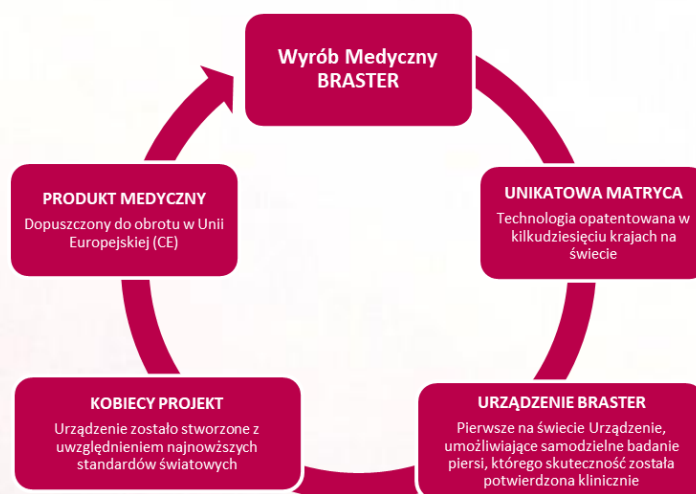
Wyrób Medyczny BRASTER

UNIKATOWA MATRYCA
Technologia opatentowana w kilkudziesięciu krajach na świecie

URZĄDZENIE BRASTER
Pierwsze na świecie Urządzenie, umożliwiające samodzielne badanie piersi, którego skuteczność została potwierdzona klinicznie

KOBIECY PROJEKT
Urządzenie zostało stworzone z uwzględnieniem najnowższych standardów światowych

PRODUKT MEDYCZNY
Dopuszczony do obrotu w Unii Europejskiej (CE)